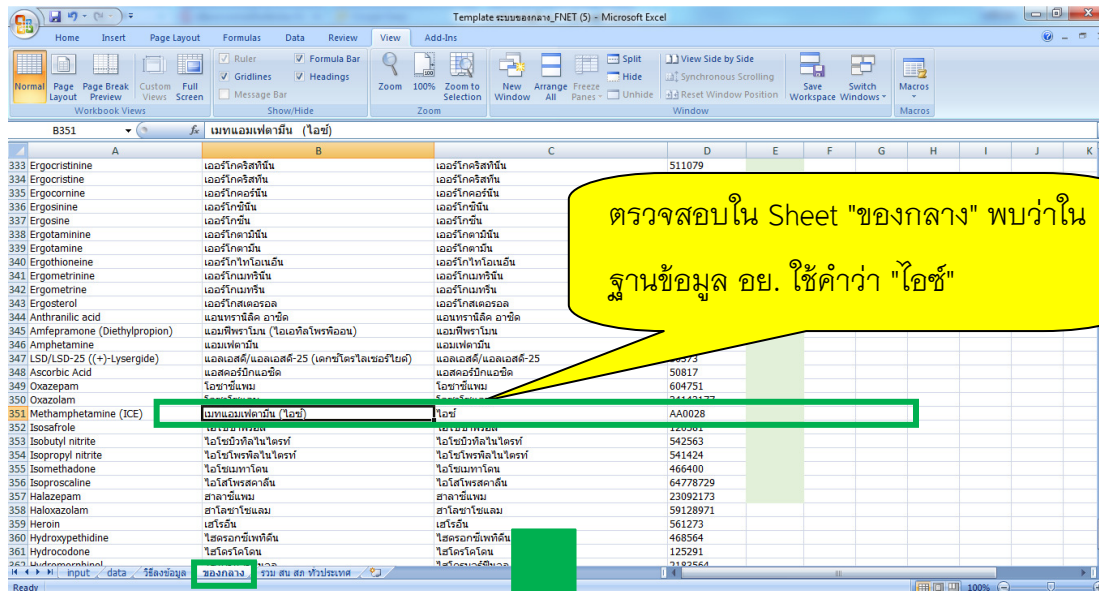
Template ระบบของกลาง_FNET (5) - Microsoft Excel

Home Insert Page Layout Formulas Data Review View Add-Ins

Normal Page Layout Page Break Preview Custom Views Full Screen
Workbook Views
Ruler Gridlines Message Bar Formula Bar Headings
Show/Hide
Zoom 100% Zoom to Selection
Zoom
New Window Arrange All Freeze Panes Split Hide Unhide View Side by Side Synchronous Scrolling Reset Window Position Save Workspace Switch Windows
Window
Macros
Macros

B351 เมทแอมเฟตามีน (ไอซ์)

| | A | B | C | D | E | F | G | H | I | J | K |
|---|---|---|---|---|---|---|---|---|---|---|---|
| 333 | Ergocristinine | เออร์โกคริสทินีน | เออร์โกคริสทินีน | 511079 | | | | | | | |
| 334 | Ergocristine | เออร์โกคริสทีน | เออร์โกคริสทีน | | | | | | | | |
| 335 | Ergocornine | เออร์โกคอร์นีน | เออร์โกคอร์นีน | | | | | | | | |
| 336 | Ergosinine | เออร์โกซินีน | เออร์โกซินีน | | | | | | | | |
| 337 | Ergosine | เออร์โกซีน | เออร์โกซีน | | | | | | | | |
| 338 | Ergotaminine | เออร์โกตามินีน | เออร์โกตามินีน | | | | | | | | |
| 339 | Ergotamine | เออร์โกตามีน | เออร์โกตามีน | | | | | | | | |
| 340 | Ergothioneine | เออร์โกไทโอเนอีน | เออร์โกไทโอเนอีน | | | | | | | | |
| 341 | Ergometrinine | เออร์โกเมทรินีน | เออร์โกเมทรินีน | | | | | | | | |
| 342 | Ergometrine | เออร์โกเมทรีน | เออร์โกเมทรีน | | | | | | | | |
| 343 | Ergosterol | เออร์โกสเตอรอล | เออร์โกสเตอรอล | | | | | | | | |
| 344 | Anthranilic acid | แอนทรานิลิค อาซิด | แอนทรานิลิค อาซิด | | | | | | | | |
| 345 | Amfepramone (Diethylpropion) | แอมฟีพราโมน (ไดเอทิลโพรพิออน) | แอมฟีพราโมน | | | | | | | | |
| 346 | Amphetamine | แอมเฟตามีน | แอมเฟตามีน | | | | | | | | |
| 347 | LSD/LSD-25 ((+)-Lysergide) | แอลเอสดี/แอลเอสดี-25 (เดกซ์โตรไลเซอร์ไยด์) | แอลเอสดี/แอลเอสดี-25 | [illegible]373 | | | | | | | |
| 348 | Ascorbic Acid | แอสคอร์บิกแอซิด | แอสคอร์บิกแอซิด | 50817 | | | | | | | |
| 349 | Oxazepam | โอซาซีแพม | โอซาซีแพม | 604751 | | | | | | | |
| 350 | Oxazolam | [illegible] | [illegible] | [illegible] | | | | | | | |
| 351 | Methamphetamine (ICE) | เมทแอมเฟตามีน (ไอซ์) | ไอซ์ | AA0028 | | | | | | | |
| 352 | Isosafrole | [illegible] | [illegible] | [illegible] | | | | | | | |
| 353 | Isobutyl nitrite | ไอโซบิวทิลไนไตรท์ | ไอโซบิวทิลไนไตรท์ | 542563 | | | | | | | |
| 354 | Isopropyl nitrite | ไอโซโพรพิลไนไตรท์ | ไอโซโพรพิลไนไตรท์ | 541424 | | | | | | | |
| 355 | Isomethadone | ไอโซเมทาโดน | ไอโซเมทาโดน | 466400 | | | | | | | |
| 356 | Isoproscaline | ไอโสโพรสคาลีน | ไอโสโพรสคาลีน | 64778729 | | | | | | | |
| 357 | Halazepam | ฮาลาซีแพม | ฮาลาซีแพม | 23092173 | | | | | | | |
| 358 | Haloxazolam | ฮาโลซาโซแลม | ฮาโลซาโซแลม | 59128971 | | | | | | | |
| 359 | Heroin | เฮโรอีน | เฮโรอีน | 561273 | | | | | | | |
| 360 | Hydroxypethidine | ไฮดรอกซีเพทิดีน | ไฮดรอกซีเพทิดีน | 468564 | | | | | | | |
| 361 | Hydrocodone | ไฮโดรโคโดน | ไฮโดรโคโดน | 125291 | | | | | | | |

ตรวจสอบใน Sheet "ของกลาง" พบว่าในฐานข้อมูล อย. ใช้คำว่า "ไอซ์"

input data วิธีลงข้อมูล ของกลาง รวม สน สภ ทั่วประเทศ

Ready 100%